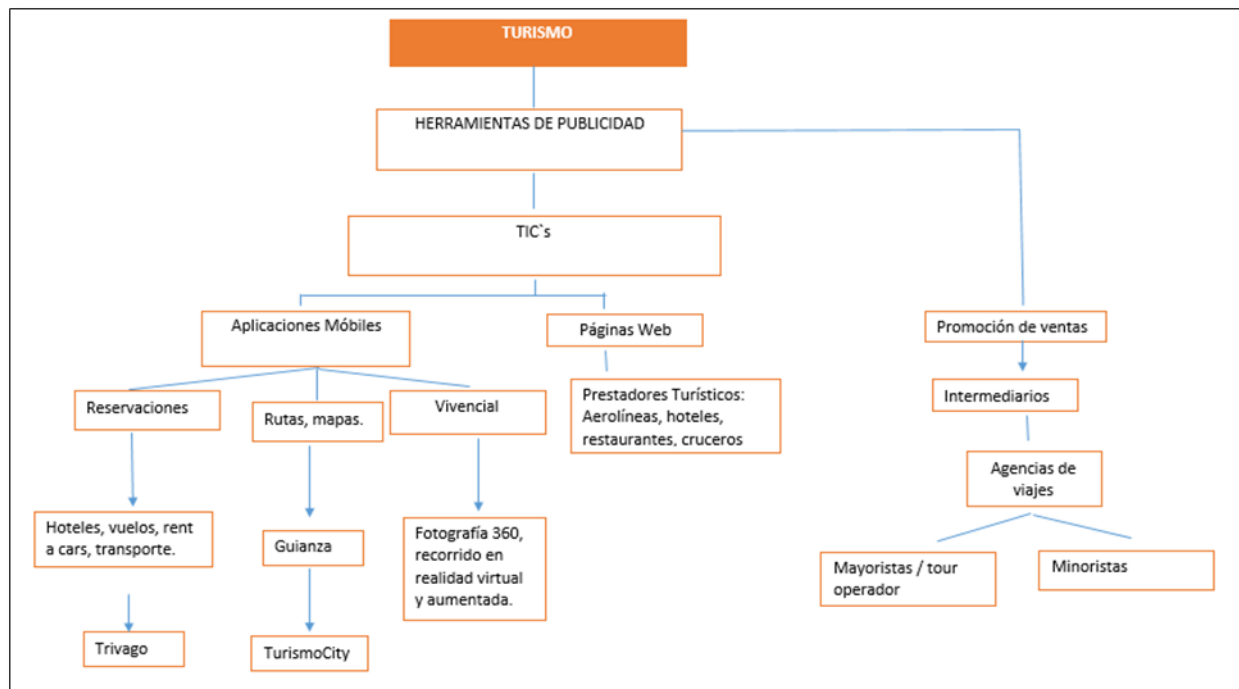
TURISMO

HERRAMIENTAS DE PUBLICIDAD

TIC`s

Aplicaciones Móbiles

Páginas Web

Promoción de ventas

Reservaciones

Rutas, mapas.

Vivencial

Prestadores Turísticos: Aerolíneas, hoteles, restaurantes, cruceros

Intermediarios

Agencias de viajes

Hoteles, vuelos, rent a cars, transporte.

Guianza

Fotografía 360, recorrido en realidad virtual y aumentada.

Mayoristas / tour operador

Minoristas

Trivago

TurismoCity